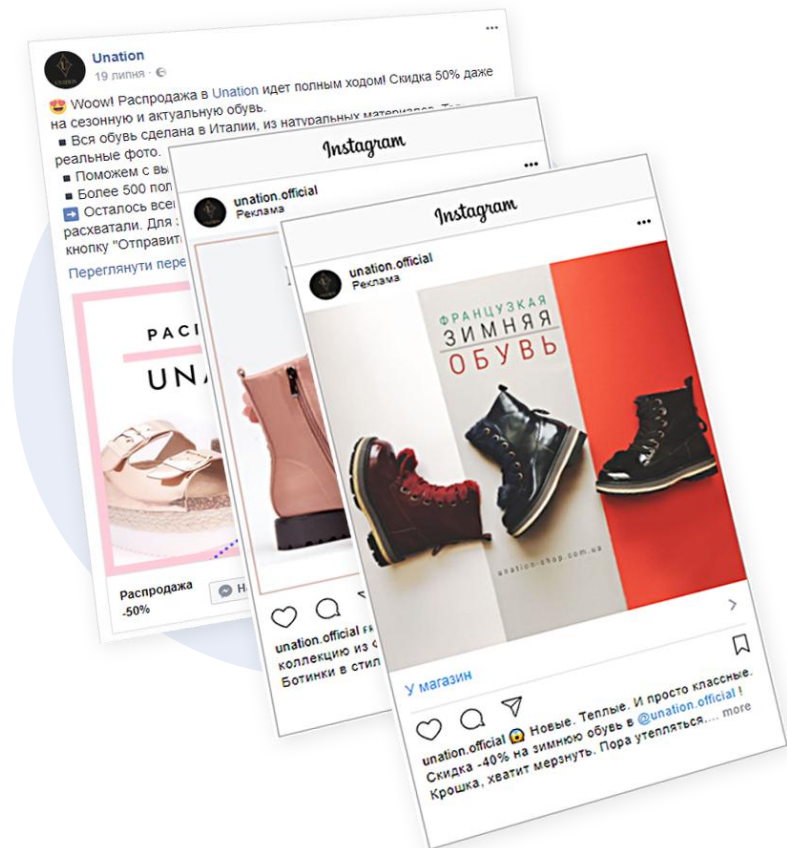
Unation
19 липня ·

😍 Woow! Распродажа в Unation идет полным ходом! Скидка 50% даже на сезонную и актуальную обувь.
■ Вся обувь сделана в Италии, из натуральных материалов. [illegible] реальные фото.
■ Поможем с вы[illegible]
■ Более 500 пол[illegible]
➡ Осталось всег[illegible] расхватали. Для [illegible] кнопку "Отправит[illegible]

Переглянути пере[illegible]

РАС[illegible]
UNA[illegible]

Распродажа -50%

Н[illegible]

Instagram
unation.official
Реклама

unation.official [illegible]
коллекцию из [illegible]
Ботинки в стил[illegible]

Instagram
unation.official
Реклама

ФРАНЦУЗКАЯ
ЗИМНЯЯ
ОБУВЬ

unation-shop.com.ua

У магазин

unation.official 😱 Новые. Теплые. И просто классные. Скидка -40% на зимнюю обувь в @unation.official ! Крошка, хватит мерзнуть. Пора утепляться.... more